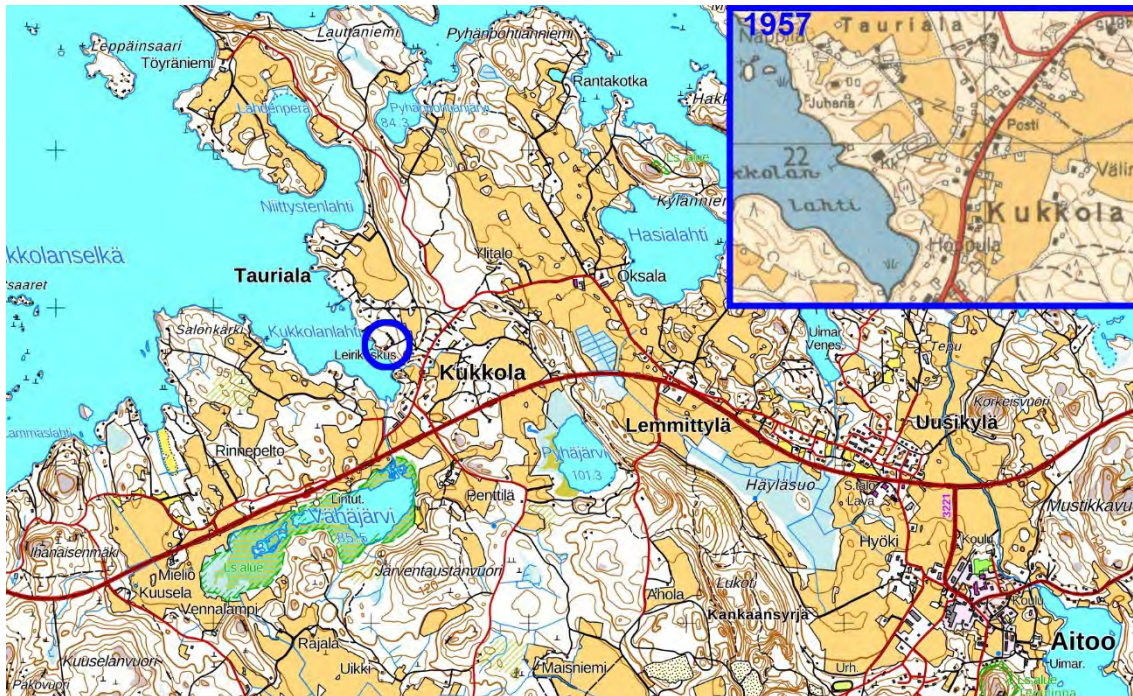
Leppäinsaari
Töyräniemi
Lauttaniemi
Pyhänpohjanniemi
Rantakotka
Hakk
Lahdenperä
Pyhänpohjanjärvi
84.3
Ls alue
Kylänniem
Niittystenlahti
Hasialahti
kkolanselkä
Tauriala
Ylitalo
Oksala
saaret
Salonkärki
Kukkolanlahti
Leirikeskus
Kukkola
Uimar.
Venes.
Tepu
Korkeisvuori
Lemmittylä
Uusikylä
Lammaslahti
Rinnepelto
Pyhäjärvi
101.3
Penttilä
Häyläsuo
S.talo
Lava
3221
Mustikkavu
Lintut.
Vähäjärvi
85.5
Hyöki
Koulu
Ihanaisenmäki
Ls alue
Mieliö
Kuusela
Järventaustanvuori
Lukot
Vennalampi
Ahola
Kankaansyrjä
Koulu
Aitoo
Uimar.
Rajala
Kuuselanvuori
Uikki
Maisniemi
Urh.
Pakovuori
Ls alue

1957
Tauriala
Nappula
Juhana
Posti
22
Kukkolan
lahti
Välin
Kukkola
Hoppula